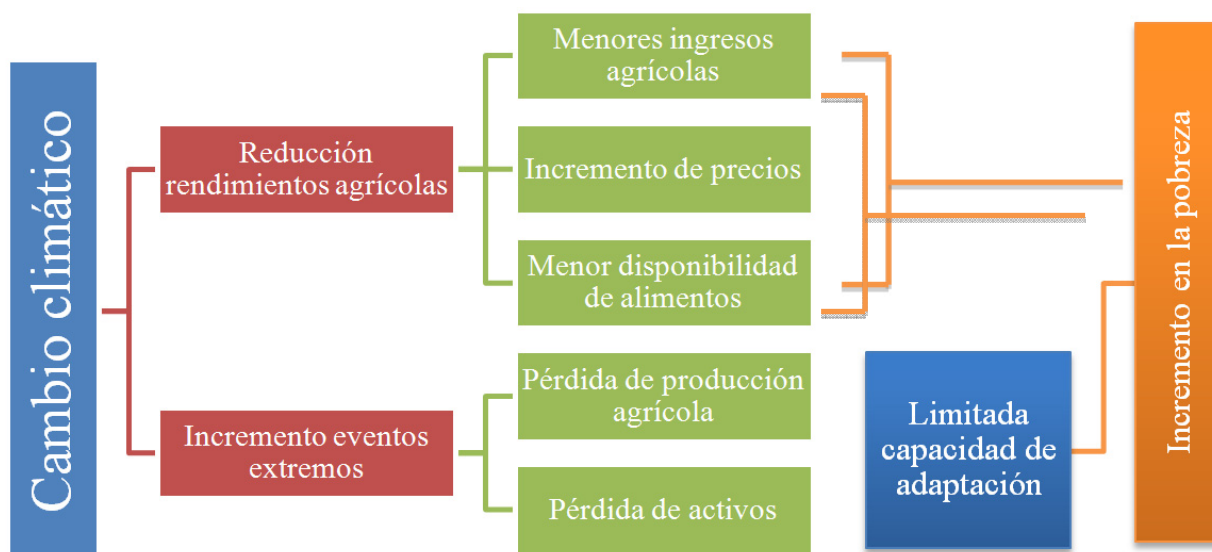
Cambio climático

Reducción rendimientos agrícolas

Incremento eventos extremos

Menores ingresos agrícolas

Incremento de precios

Menor disponibilidad de alimentos

Pérdida de producción agrícola

Pérdida de activos

Limitada capacidad de adaptación

Incremento en la pobreza